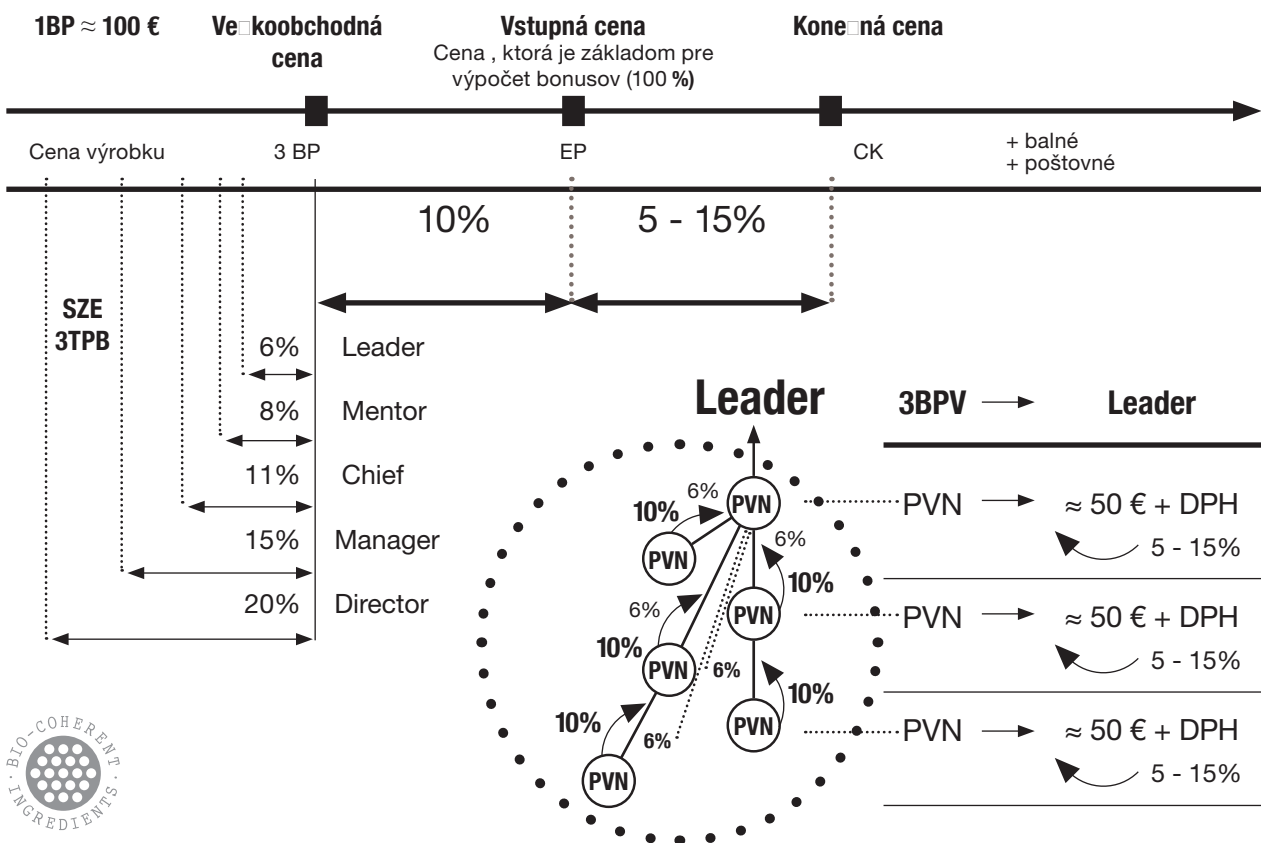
1BP ≈ 100 €

Ve□koobchodná cena

Vstupná cena
Cena , ktorá je základom pre výpočet bonusov (100 %)

Kone□ná cena

Cena výrobku

3 BP

EP

CK

+ balné
+ poštovné

10%

5 - 15%

SZE
3TPB

6% Leader

8% Mentor

11% Chief

15% Manager

20% Director

Leader

3BPV → Leader

6%
10%
PVN
PVN
6%
10%
6%
PVN
10%
PVN
10%
6%
6%
PVN
10%
PVN
PVN

PVN → ≈ 50 € + DPH
5 - 15%

PVN → ≈ 50 € + DPH
5 - 15%

PVN → ≈ 50 € + DPH
5 - 15%

BIO-COHERENT INGREDIENTS